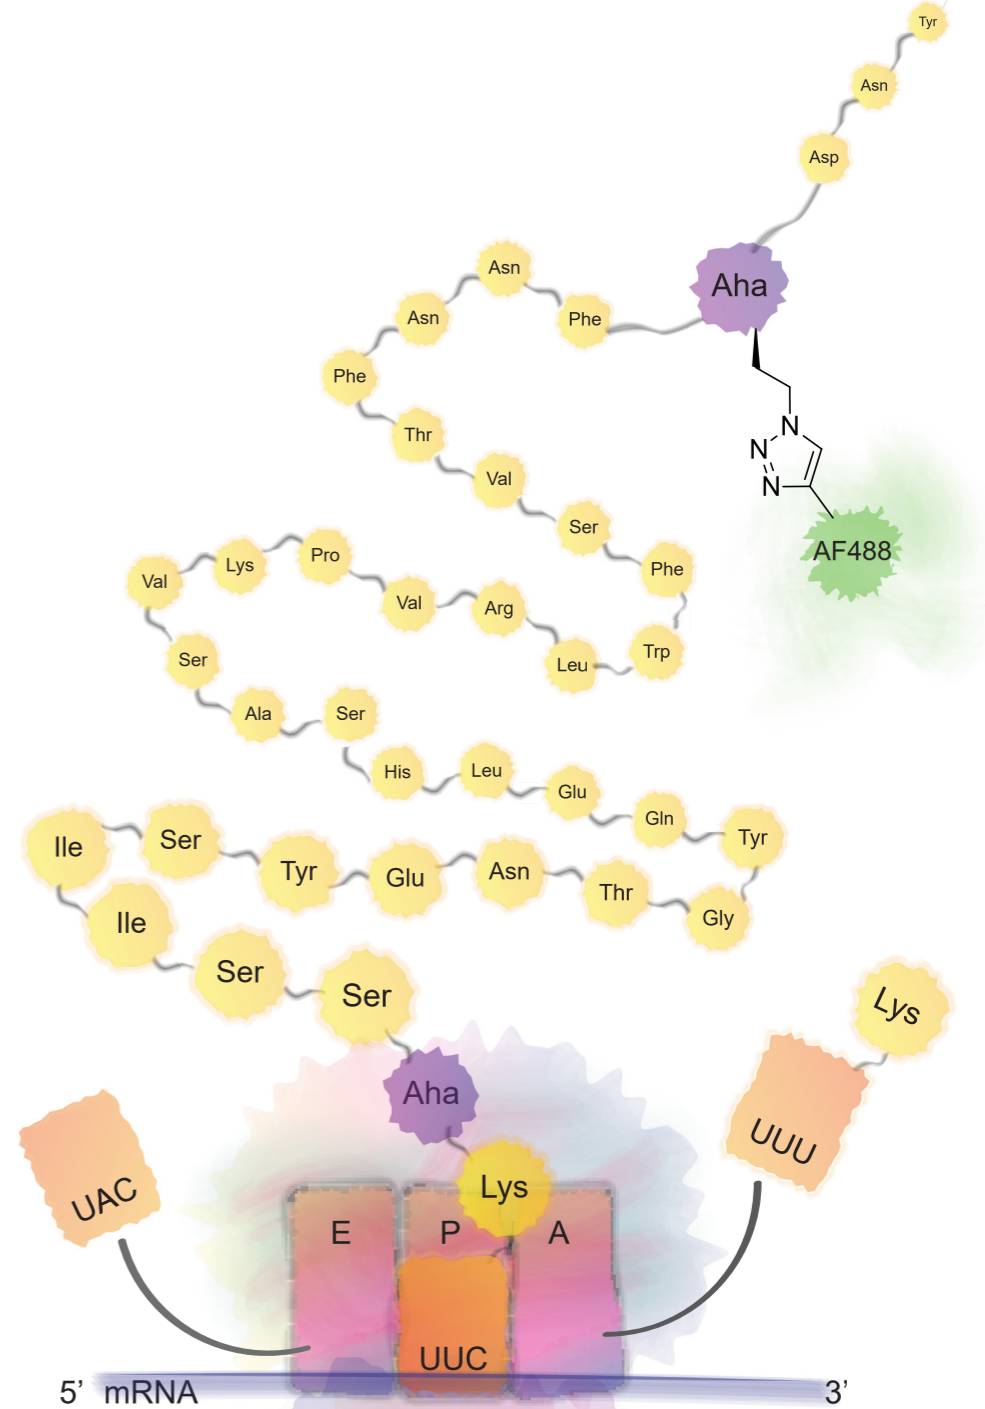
Tyr
Asn
Asp
Asn
Phe
Aha
Asn
Phe
Thr
Val
N
N
N
Ser
Phe
AF488
Val
Lys
Pro
Val
Arg
Trp
Leu
Ser
Ala
Ser
His
Leu
Glu
Gln
Tyr
Ile
Ser
Tyr
Glu
Asn
Thr
Gly
Ile
Ser
Ser
Lys
Aha
UAC
UUU
Lys
E
P
A
UUC
5’ mRNA
3’